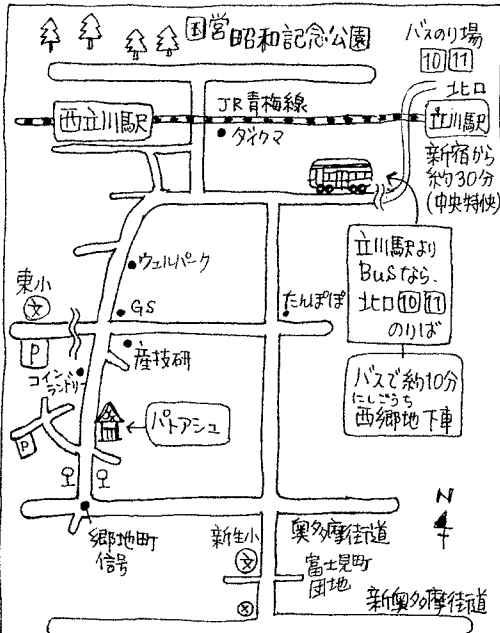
国営昭和記念公園

バスのり場 10 11

北口

JR青梅線

西立川駅

立川駅

タイクマ

新宿から約30分(中央特快)

ウェルパーク

GS

東小

たんぽぽ

立川駅より Busなら、北口 10 11 のりば

P

コインランドリー

産技研

バスで約10分 にしごうち 西郷地下車

P

パトアシュ

N

郷地町信号

新生小

奥多摩街道

富士見町団地

新奥多摩街道